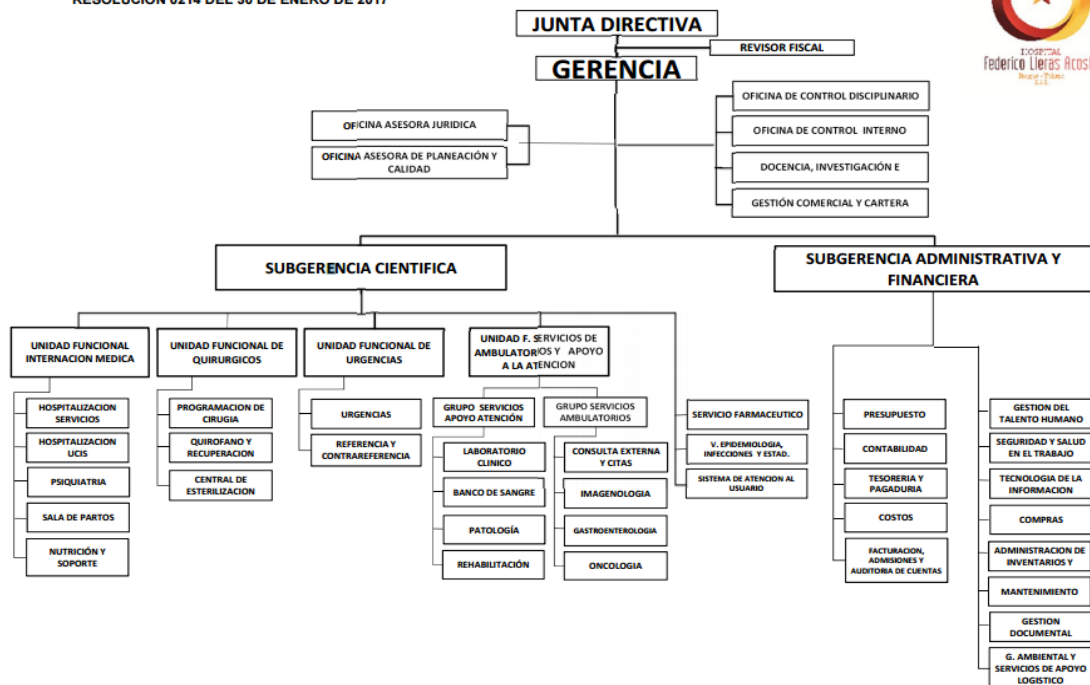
RESOLUCION 0214 DEL 30 DE ENERO DE 2017

JUNTA DIRECTIVA

REVISOR FISCAL

GERENCIA

HOSPITAL Federico Lleras Acosta

OFICINA ASESORA JURIDICA

OFICINA ASESORA DE PLANEACIÓN Y CALIDAD

OFICINA DE CONTROL DISCIPLINARIO

OFICINA DE CONTROL INTERNO

DOCENCIA, INVESTIGACIÓN E

GESTIÓN COMERCIAL Y CARTERA

SUBGERENCIA CIENTIFICA

SUBGERENCIA ADMINISTRATIVA Y FINANCIERA

UNIDAD FUNCIONAL INTERNACION MEDICA

HOSPITALIZACION SERVICIOS

HOSPITALIZACION UCIS

PSIQUIATRIA

SALA DE PARTOS

NUTRICIÓN Y SOPORTE

UNIDAD FUNCIONAL DE QUIRURGICOS

PROGRAMACION DE CIRUGIA

QUIROFANO Y RECUPERACION

CENTRAL DE ESTERILIZACION

UNIDAD FUNCIONAL DE URGENCIAS

URGENCIAS

REFERENCIA Y CONTRAREFERENCIA

UNIDAD F. SERVICIOS DE AMBULATORIOS Y APOYO A LA ATENCION

GRUPO SERVICIOS APOYO ATENCIÓN

LABORATORIO CLINICO

BANCO DE SANGRE

PATOLOGÍA

REHABILITACIÓN

GRUPO SERVICIOS AMBULATORIOS

CONSULTA EXTERNA Y CITAS

IMAGENOLOGIA

GASTROENTEROLOGIA

ONCOLOGIA

SERVICIO FARMACEUTICO

V. EPIDEMIOLOGIA, INFECCIONES Y ESTAD.

SISTEMA DE ATENCION AL USUARIO

PRESUPUESTO

CONTABILIDAD

TESORERIA Y PAGADURIA

COSTOS

FACTURACION, ADMISIONES Y AUDITORIA DE CUENTAS

GESTION DEL TALENTO HUMANO

SEGURIDAD Y SALUD EN EL TRABAJO

TECNOLOGIA DE LA INFORMACION

COMPRAS

ADMINISTRACION DE INVENTARIOS Y

MANTENIMIENTO

GESTION DOCUMENTAL

G. AMBIENTAL Y SERVICIOS DE APOYO LOGISTICO